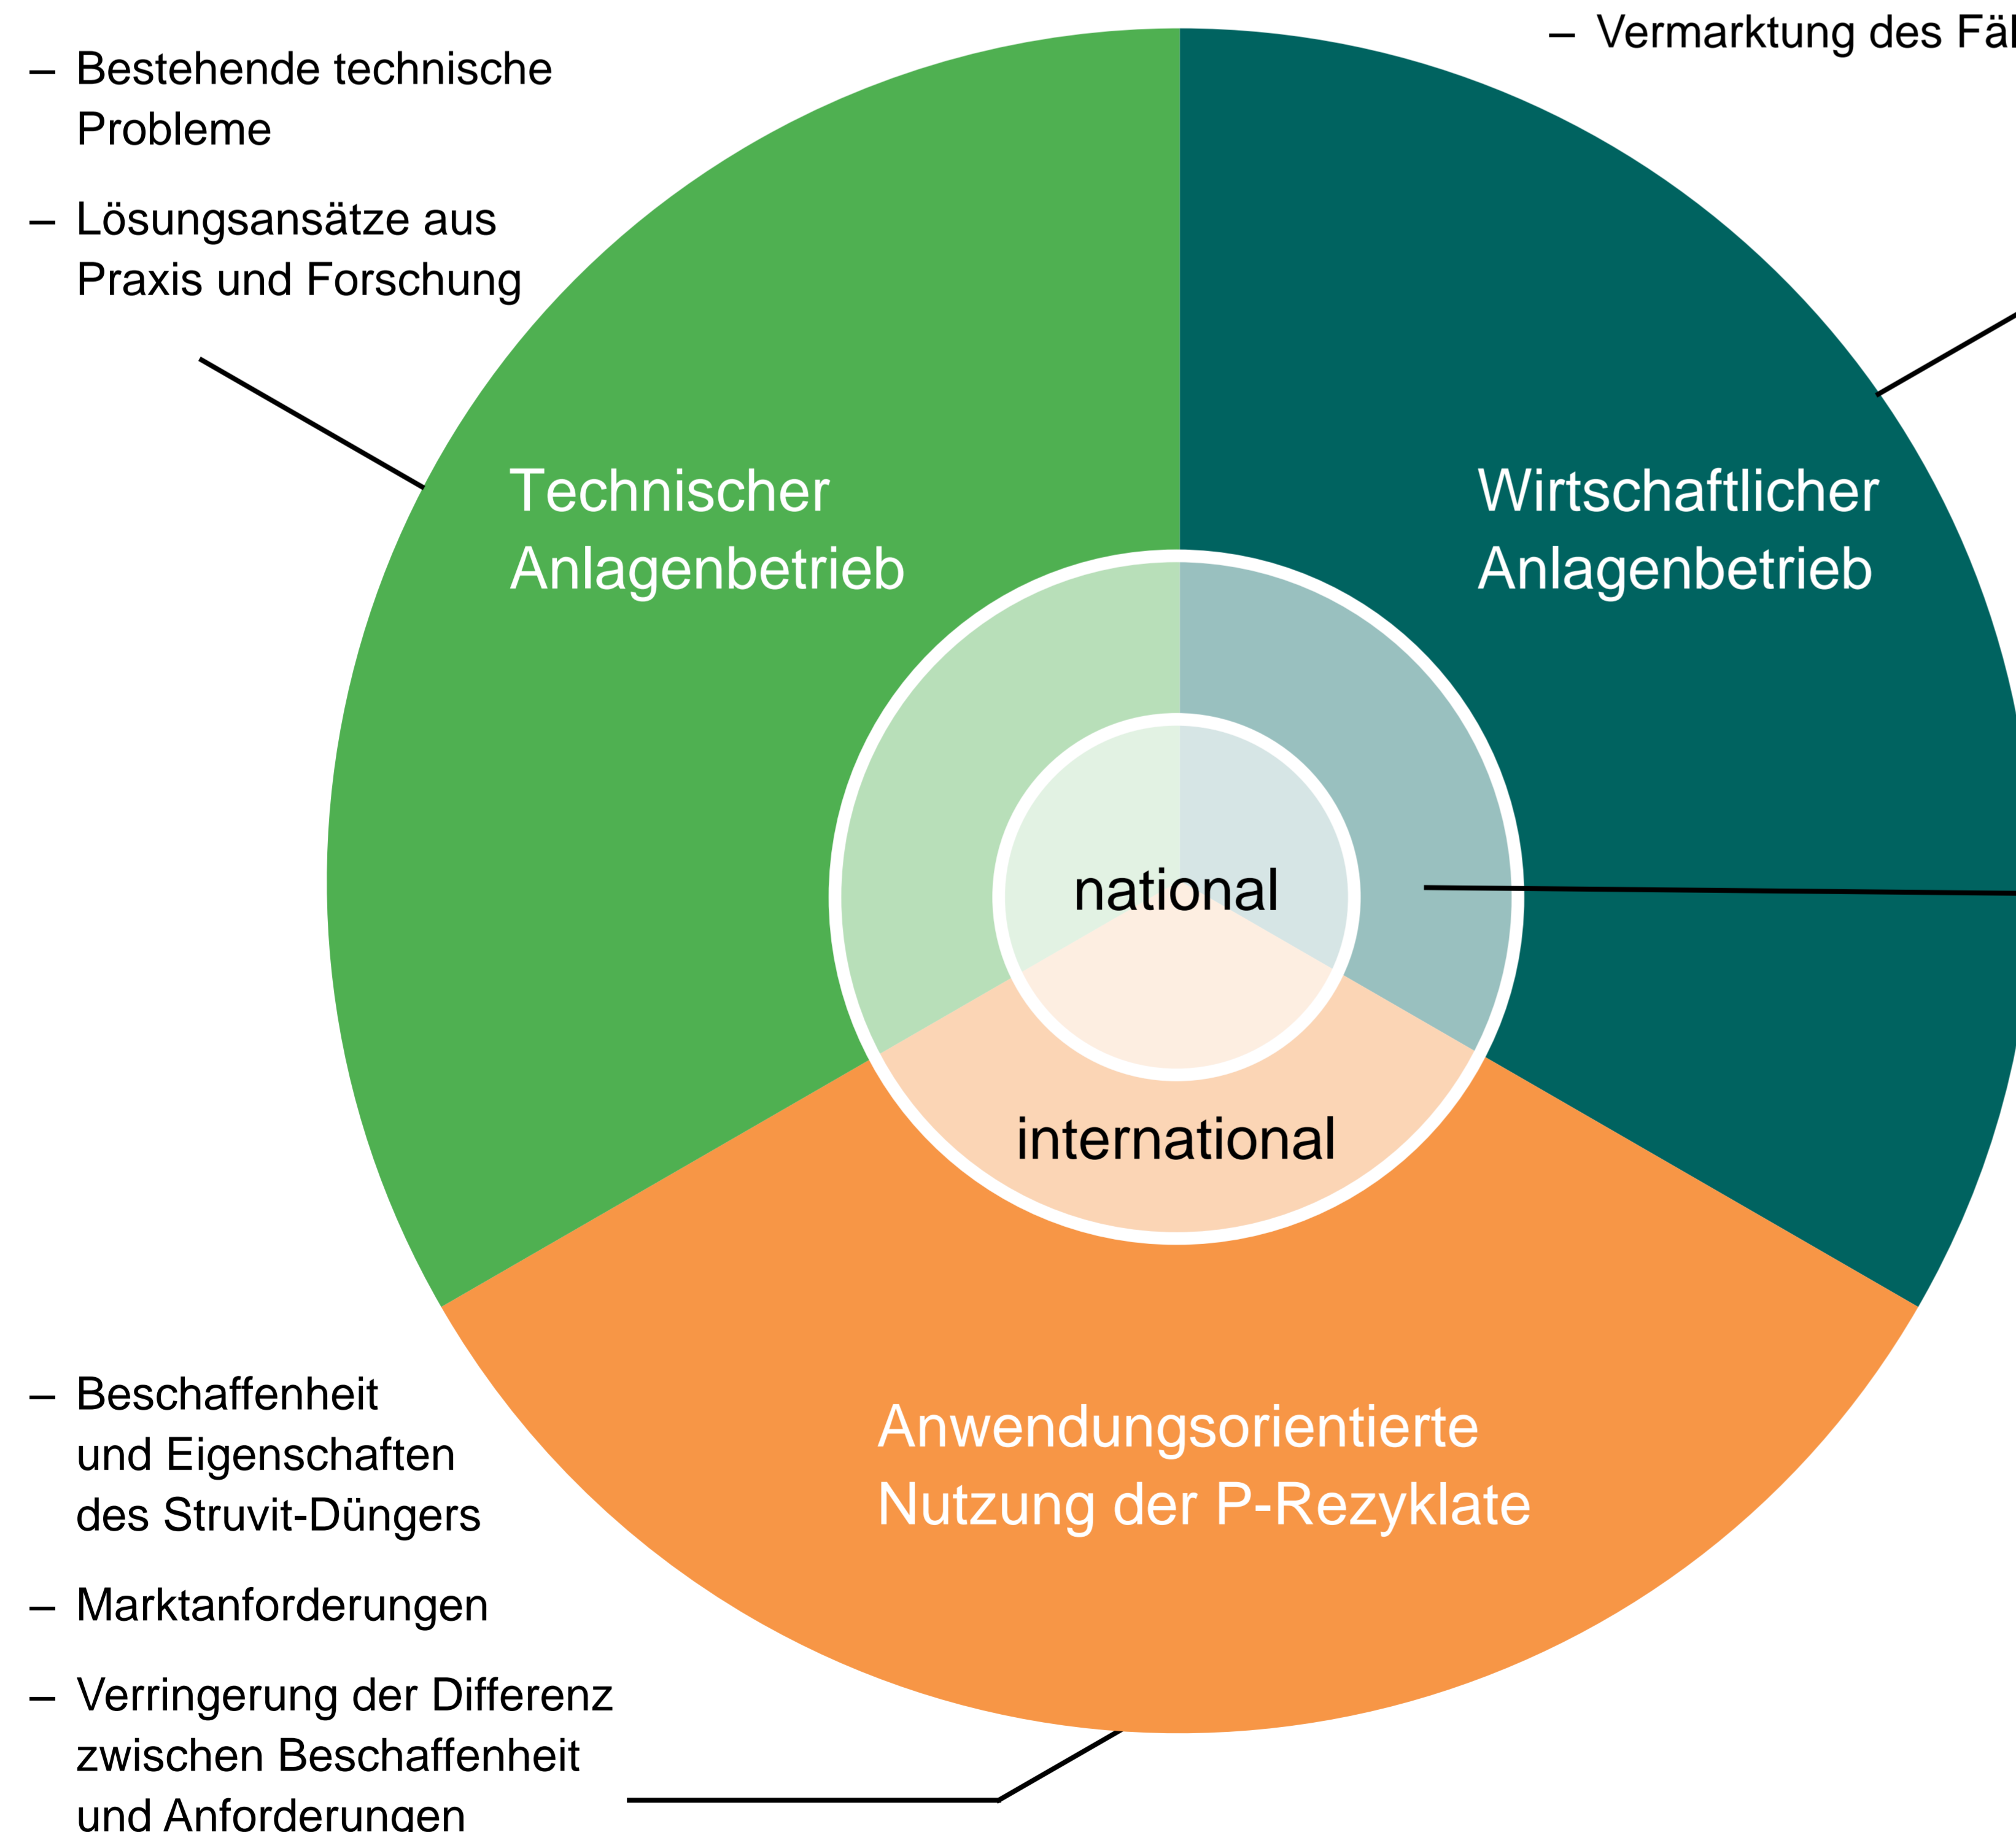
– Bestehende technische Probleme

– Lösungsansätze aus Praxis und Forschung

– Vermarktung des Fäl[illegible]

Technischer Anlagenbetrieb

Wirtschaftlicher Anlagenbetrieb

national

international

Anwendungsorientierte Nutzung der P-Rezyklate

– Beschaffenheit und Eigenschaften des Struvit-Düngers

– Marktanforderungen

– Verringerung der Differenz zwischen Beschaffenheit und Anforderungen